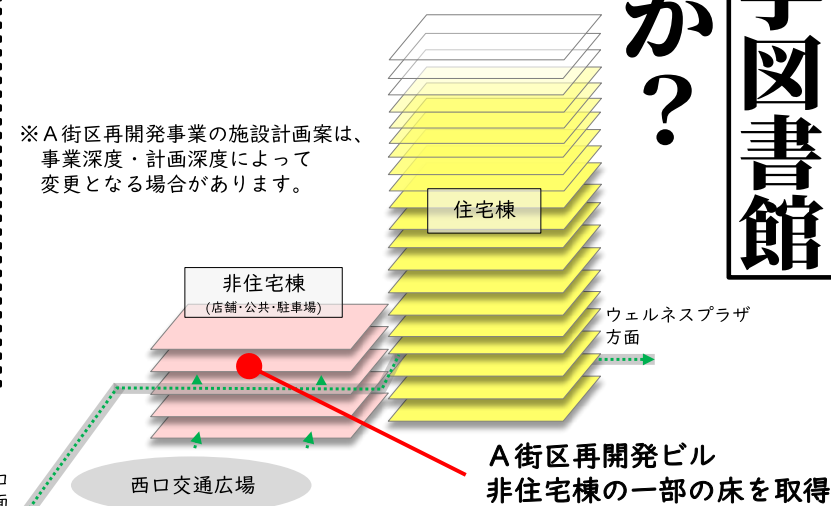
か？

図書館

※Ａ街区再開発事業の施設計画案は、事業深度・計画深度によって変更となる場合があります。

住宅棟

非住宅棟
(店舗･公共･駐車場)

ウェルネスプラザ方面

西口交通広場

Ａ街区再開発ビル
非住宅棟の一部の床を取得